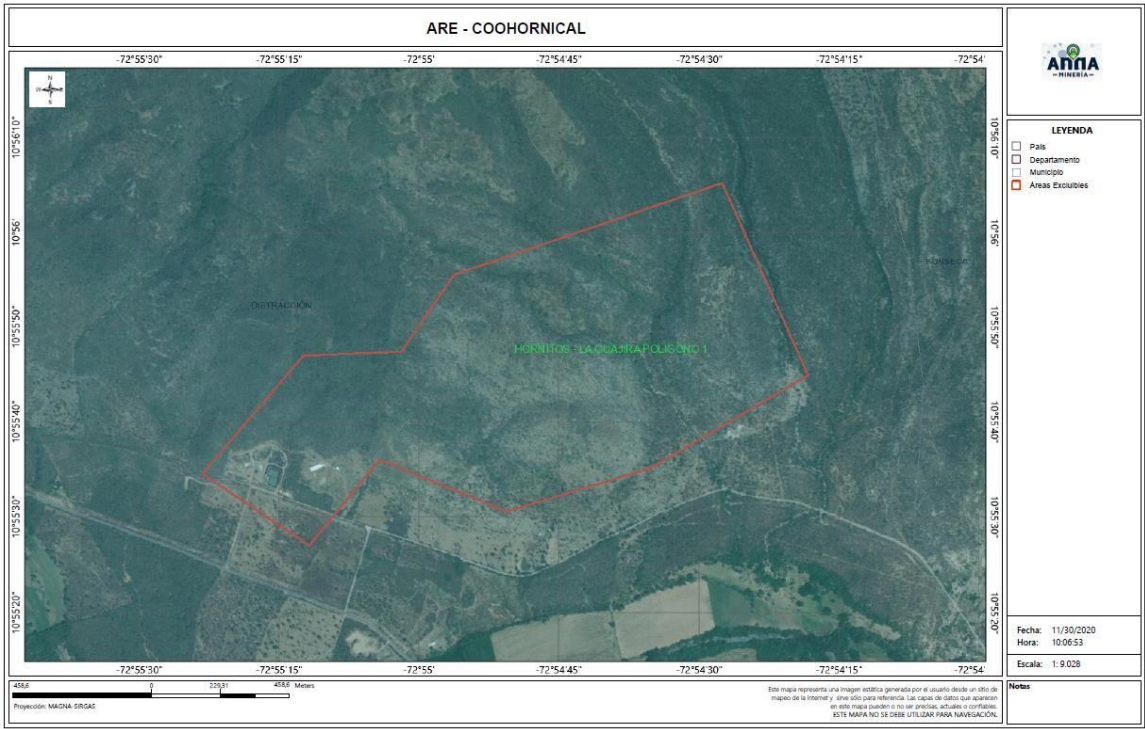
ARE - COOHORNICAL

-72°55'30" -72°55'15" -72°55' -72°54'45" -72°54'30" -72°54'15" -72°54'

10°56'10"
10°56'
10°55'50"
10°55'40"
10°55'30"
10°55'20"

DISTRACCIÓN

HORNITOS - LA GUAJIRA POLIGONO 1

FONSECA

10°56'10"
10°56'
10°55'50"
10°55'40"
10°55'30"
10°55'20"

-72°55'30" -72°55'15" -72°55' -72°54'45" -72°54'30" -72°54'15" -72°54'

ANNA MINERÍA

LEYENDA
País
Departamento
Municipio
Áreas Excluibles

Fecha: 11/30/2020
Hora: 10:06:53

Escala: 1: 9.028

458,6 0 229,31 458,6 Meters
Proyección: MAGNA-SIRGAS

Este mapa representa una imagen estática generada por el usuario desde un sitio de mapeo de la Internet y sirve sólo para referencia. Las capas de datos que aparecen en este mapa pueden o no ser precisas, actuales o confiables.
ESTE MAPA NO SE DEBE UTILIZAR PARA NAVEGACIÓN.

Notas